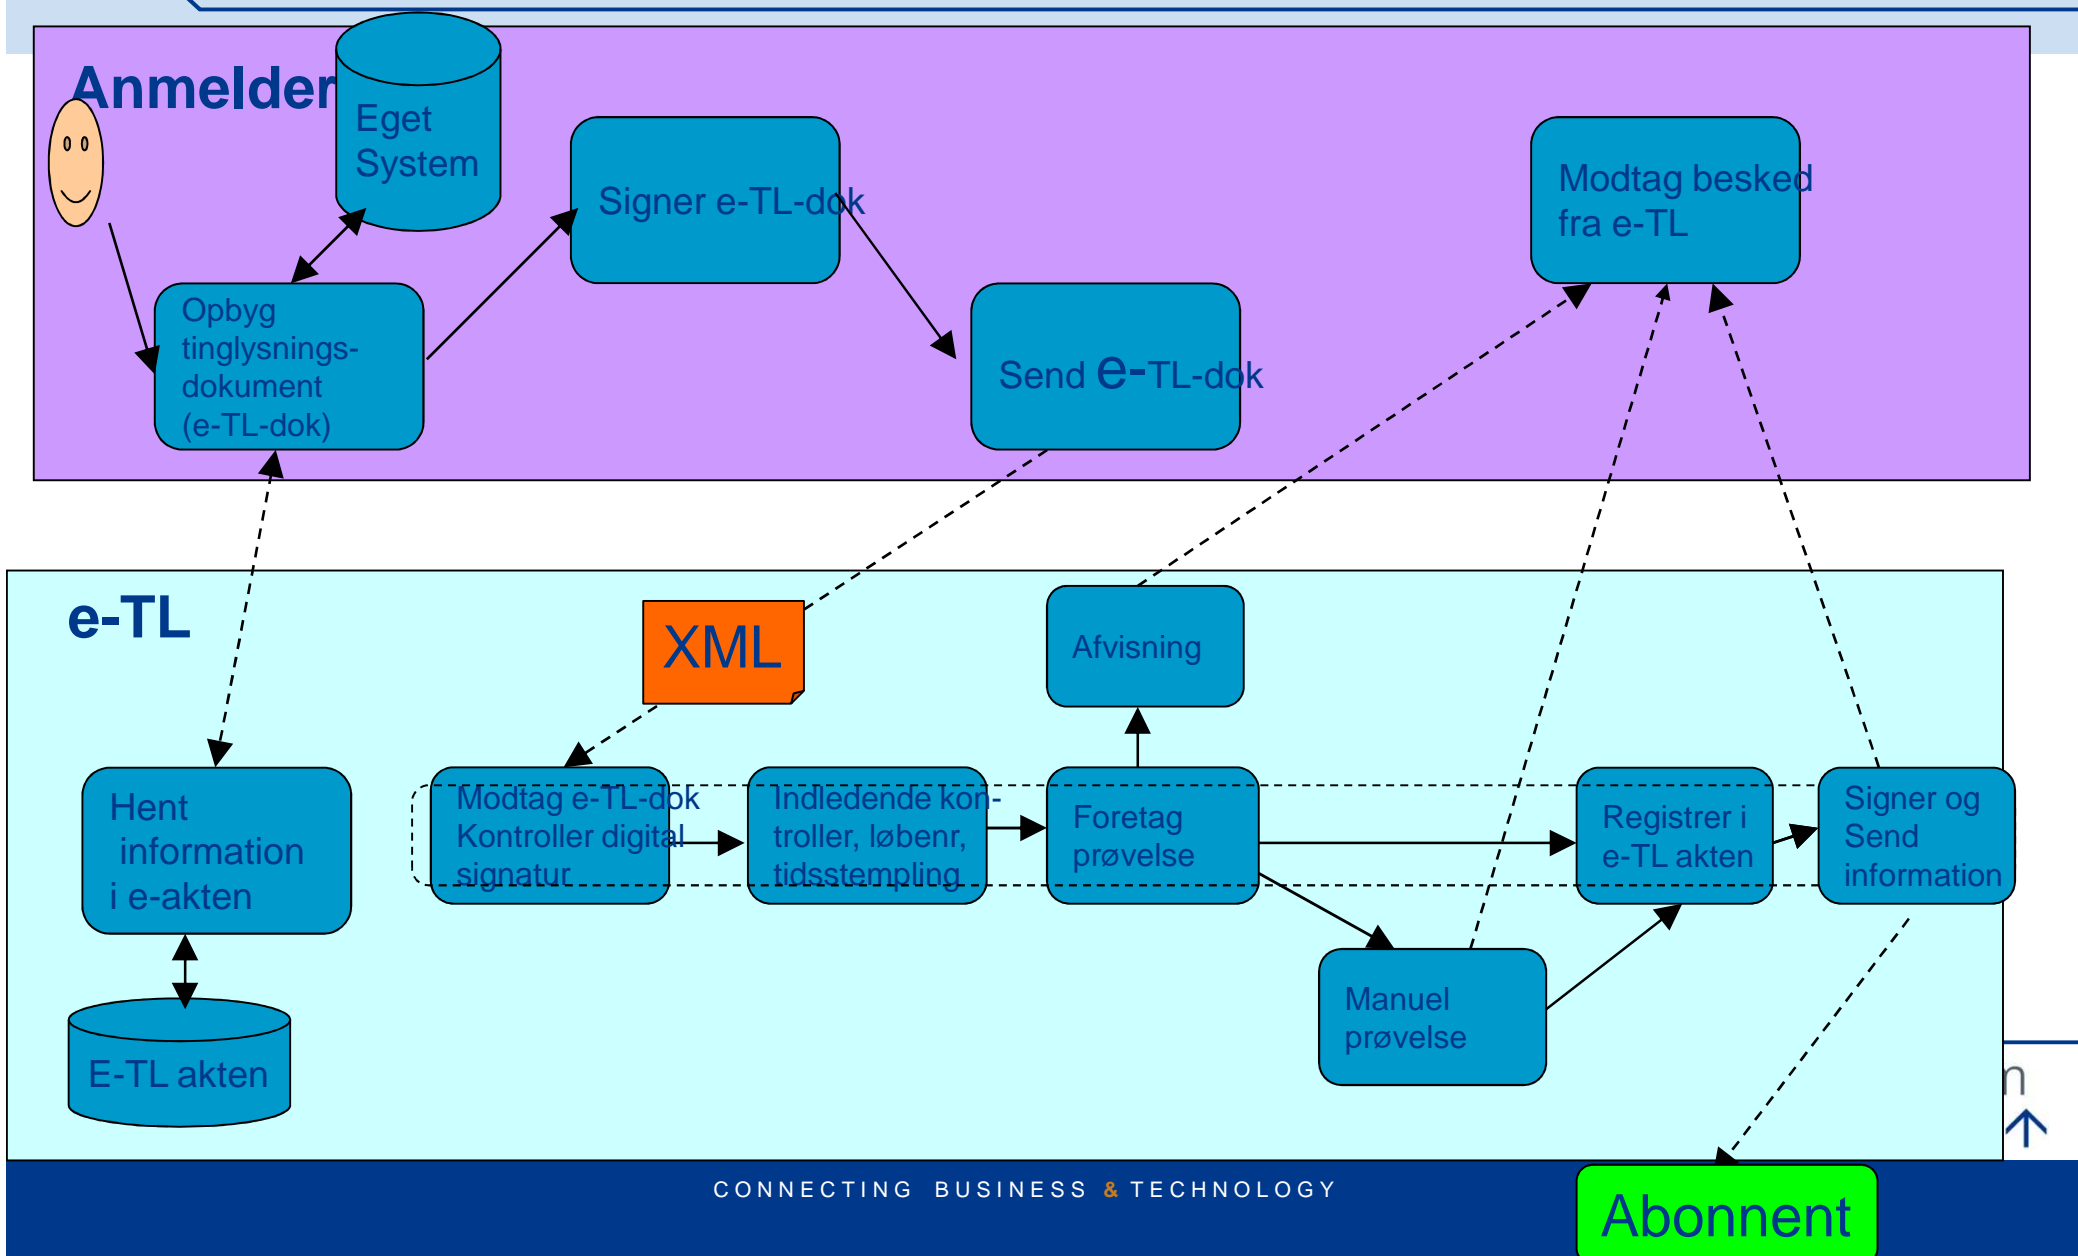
Anmelder

Eget System

Signer e-TL-dok

Modtag besked fra e-TL

Opbyg tinglysningsdokument (e-TL-dok)

Send e-TL-dok

e-TL

XML

Afvisning

Hent information i e-akten

Modtag e-TL-dok Kontroller digital signatur

Indledende kontroller, løbenr, tidsstempling

Foretag prøvelse

Registrer i e-TL akten

Signer og Send information

Manuel prøvelse

E-TL akten

CONNECTING BUSINESS & TECHNOLOGY

Abonnent